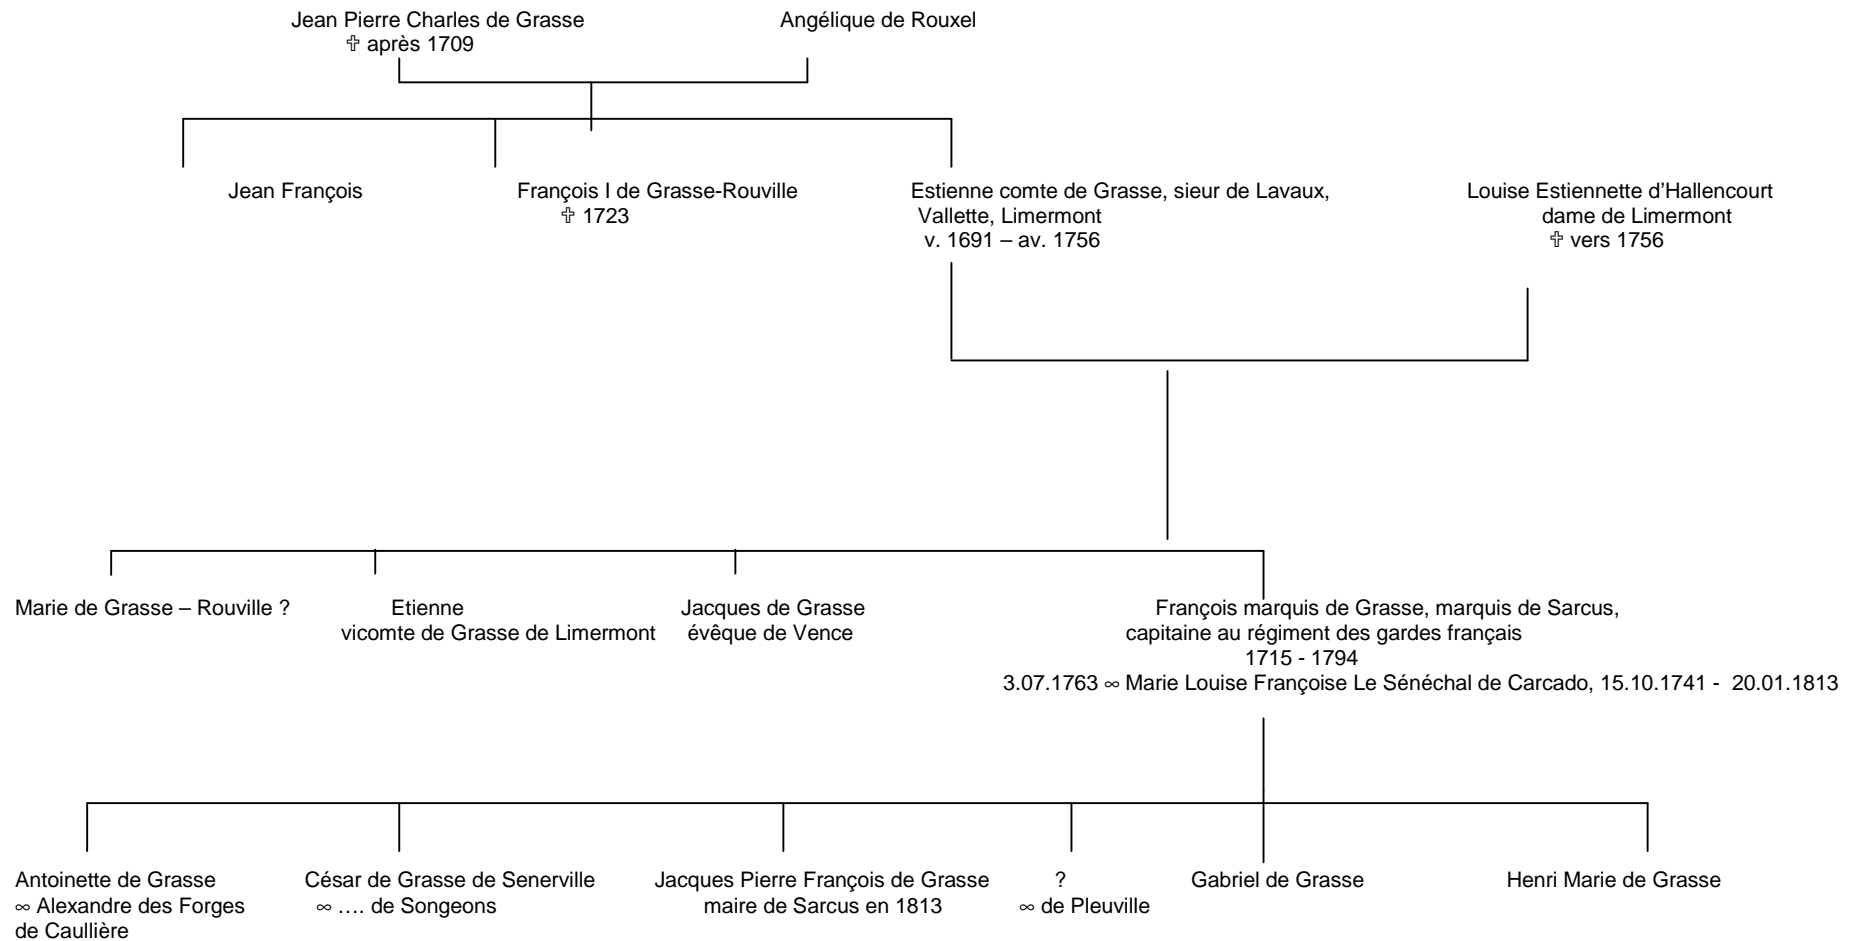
Jean Pierre Charles de Grasse
✞ après 1709

Angélique de Rouxel

Jean François

François I de Grasse-Rouville
✞ 1723

Estienne comte de Grasse, sieur de Lavaux, Vallette, Limermont
v. 1691 – av. 1756

Louise Estiennette d'Hallencourt
dame de Limermont
✞ vers 1756

Marie de Grasse – Rouville ?

Etienne
vicomte de Grasse de Limermont

Jacques de Grasse
évêque de Vence

François marquis de Grasse, marquis de Sarcus, capitaine au régiment des gardes français
1715 - 1794
3.07.1763 ∞ Marie Louise Françoise Le Sénéchal de Carcado, 15.10.1741 - 20.01.1813

Antoinette de Grasse
∞ Alexandre des Forges de Caullière

César de Grasse de Senerville
∞ …. de Songeons

Jacques Pierre François de Grasse
maire de Sarcus en 1813

?
∞ de Pleuville

Gabriel de Grasse

Henri Marie de Grasse